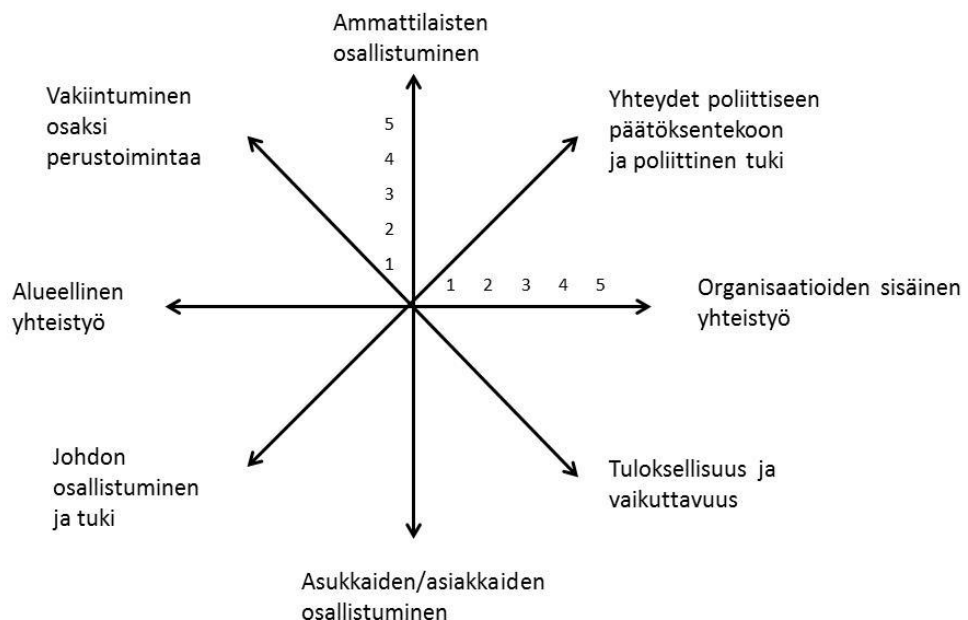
Ammattilaisten osallistuminen

Vakiintuminen osaksi perustoimintaa

Yhteydet poliittiseen päätöksentekoon ja poliittinen tuki

5
4
3
2
1

1 2 3 4 5

Alueellinen yhteistyö

Organisaatioiden sisäinen yhteistyö

Johdon osallistuminen ja tuki

Tuloksellisuus ja vaikuttavuus

Asukkaiden/asiakkaiden osallistuminen